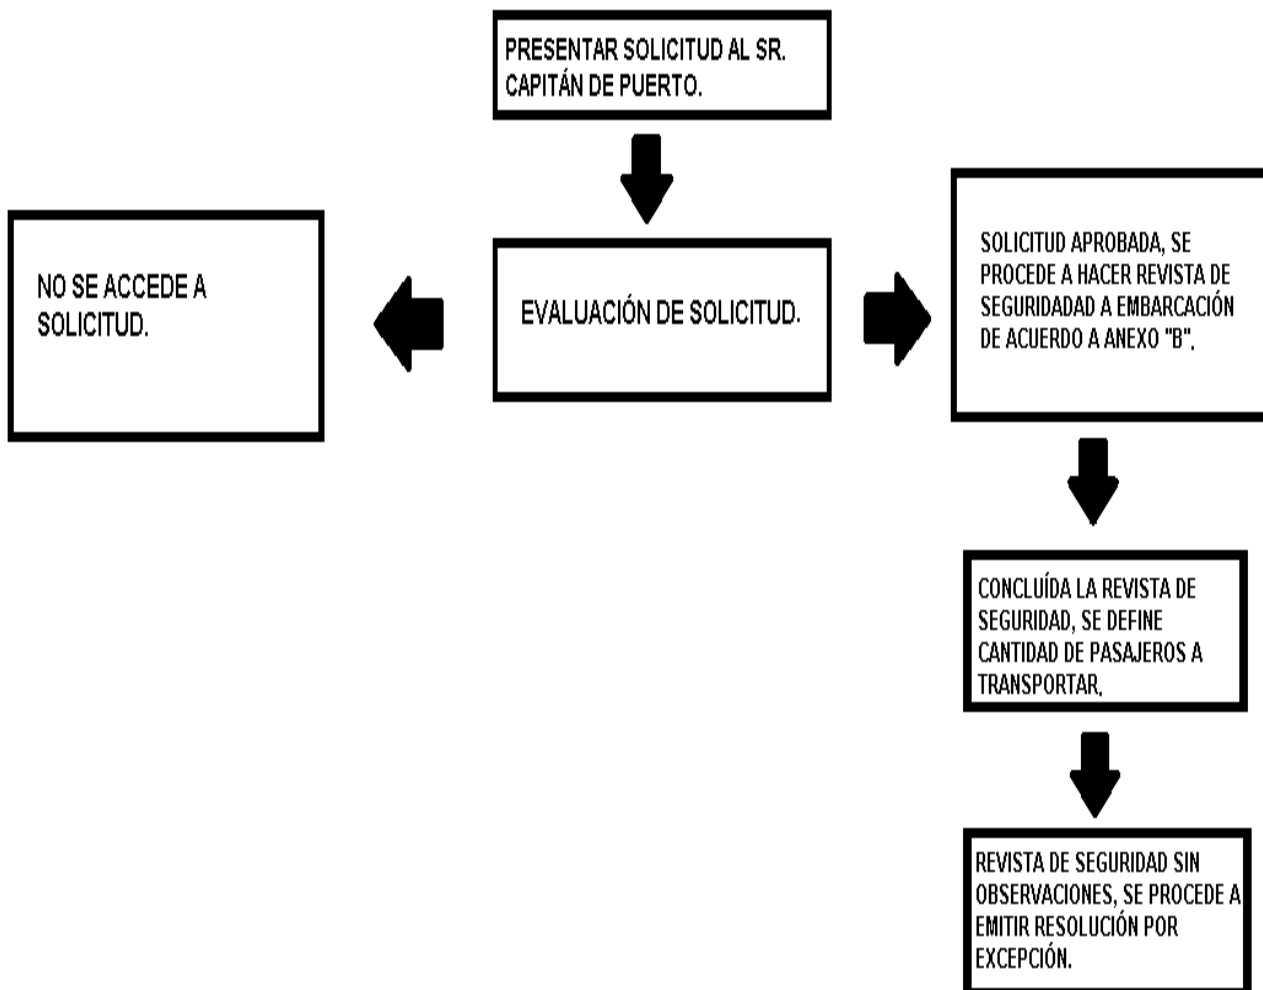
PRESENTAR SOLICITUD AL SR. CAPITÁN DE PUERTO.

NO SE ACCEDE A SOLICITUD.

EVALUACIÓN DE SOLICITUD.

SOLICITUD APROBADA, SE PROCEDE A HACER REVISTA DE SEGURIDADAD A EMBARCACIÓN DE ACUERDO A ANEXO "B".

CONCLUÍDA LA REVISTA DE SEGURIDAD, SE DEFINE CANTIDAD DE PASAJEROS A TRANSPORTAR,

REVISTA DE SEGURIDAD SIN OBSERVACIONES, SE PROCEDE A EMITIR RESOLUCIÓN POR EXCEPCIÓN.